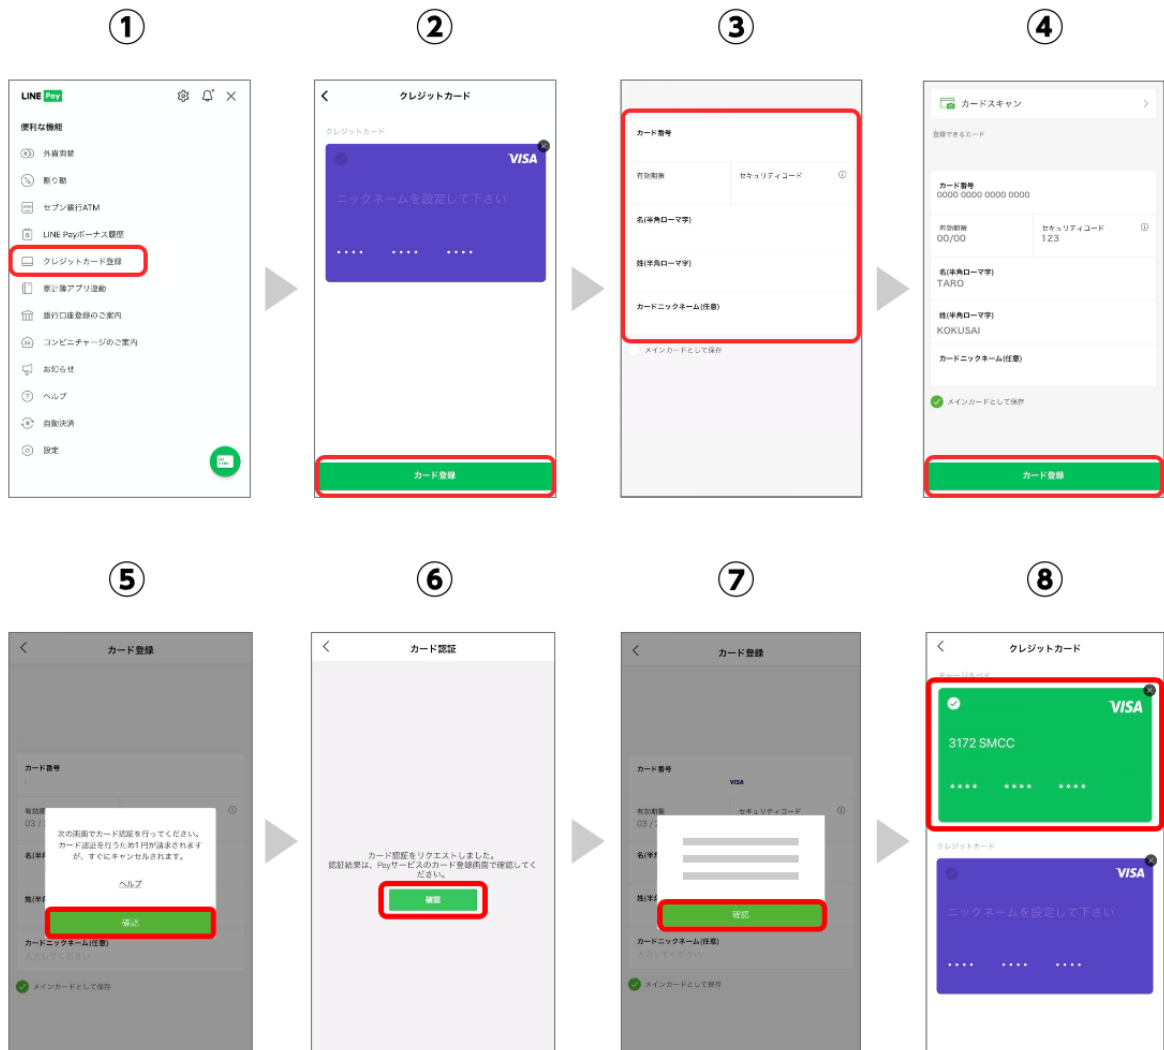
①

LINE Pay

便利な機能
外貨両替
割り勘
セブン銀行ATM
LINE Payボーナス履歴
クレジットカード登録
家計簿アプリ連動
銀行口座登録のご案内
コンビニチャージのご案内
お知らせ
ヘルプ
自動決済
設定

②

クレジットカード
クレジットカード
VISA
ニックネームを設定して下さい
•••• •••• ••••
カード登録

③

カード番号
有効期限
セキュリティコード
名(半角ローマ字)
姓(半角ローマ字)
カードニックネーム(任意)
メインカードとして保存

④

カードスキャン
登録できるカード
カード番号
0000 0000 0000 0000
有効期限
00/00
セキュリティコード
123
名(半角ローマ字)
TARO
姓(半角ローマ字)
KOKUSAI
カードニックネーム(任意)
メインカードとして保存
カード登録

⑤

カード登録
カード番号
有効期限
03 / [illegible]
名(半角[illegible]
姓(半角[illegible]
次の画面でカード認証を行ってください。カード認証を行うため1円が請求されますが、すぐにキャンセルされます。
ヘルプ
確認
カードニックネーム(任意)
入力してください
メインカードとして保存

⑥

カード認証
カード認証をリクエストしました。認証結果は、Payサービスのカード登録画面で確認してください。
確認

⑦

カード登録
カード番号
VISA
有効期限
03 / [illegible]
セキュリティコード
名(半角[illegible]
姓(半角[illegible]
確認
カードニックネーム(任意)
入力してください
メインカードとして保存

⑧

クレジットカード
チャージ&ペイ
VISA
3172 SMCC
•••• •••• ••••
クレジットカード
VISA
ニックネームを設定して下さい
•••• •••• ••••